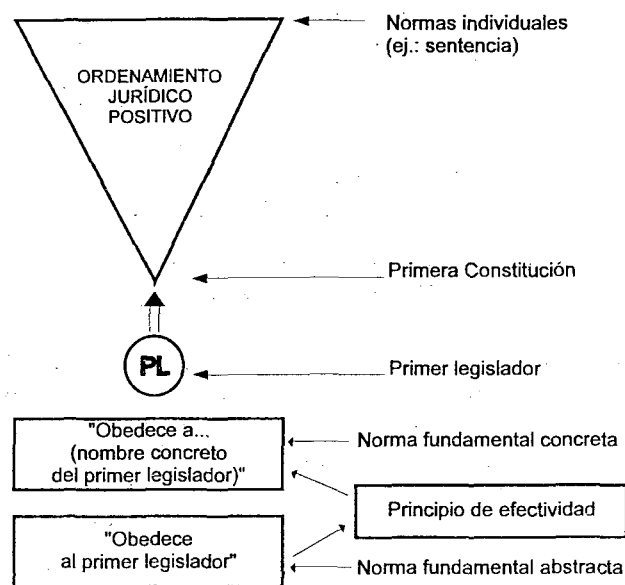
ORDENAMIENTO JURÍDICO POSITIVO

Normas individuales (ej.: sentencia)

Primera Constitución

PL

Primer legislador

"Obedece a... (nombre concreto del primer legislador)"

Norma fundamental concreta

Principio de efectividad

"Obedece al primer legislador"

Norma fundamental abstracta